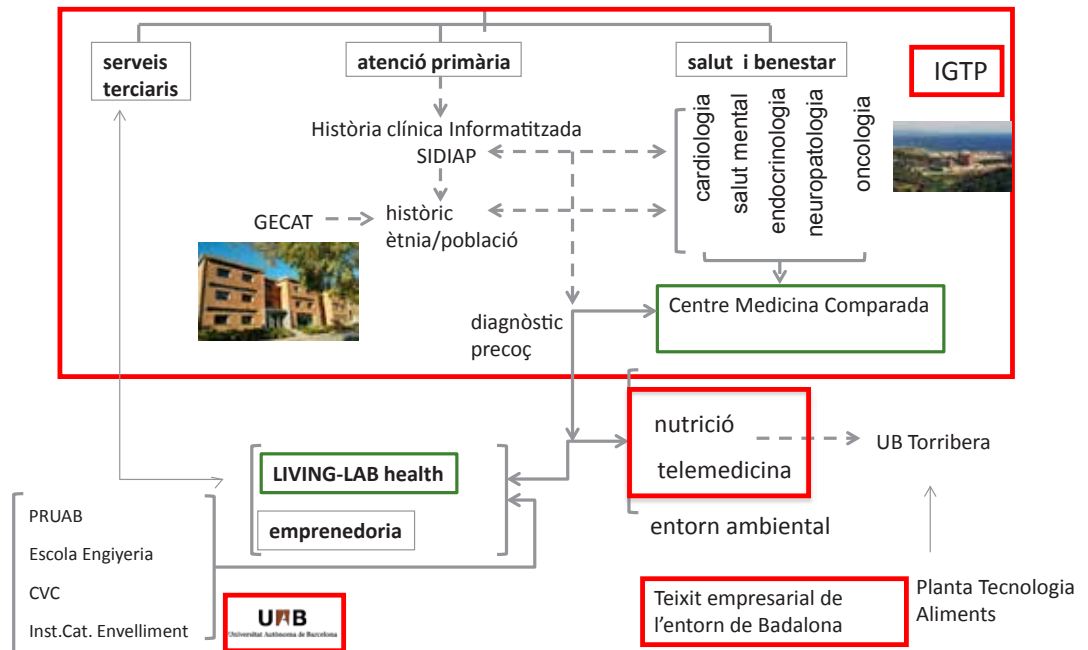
serveis terciaris

atenció primària

salut i benestar

IGTP

Història clínica Informatitzada
SIDIAP

cardiologia
salut mental
endocrinologia
neuropatologia
oncologia

GECAT

històric
ètnia/població

Centre Medicina Comparada

diagnòstic
precoç

nutrició

telemedicina

entorn ambiental

UB Torribera

LIVING-LAB health

emprenedoria

PRUAB
Escola Engiyeria
CVC
Inst.Cat. Envelliment

UAB
Universitat Autònoma de Barcelona

Teixit empresarial de l'entorn de Badalona

Planta Tecnologia Aliments